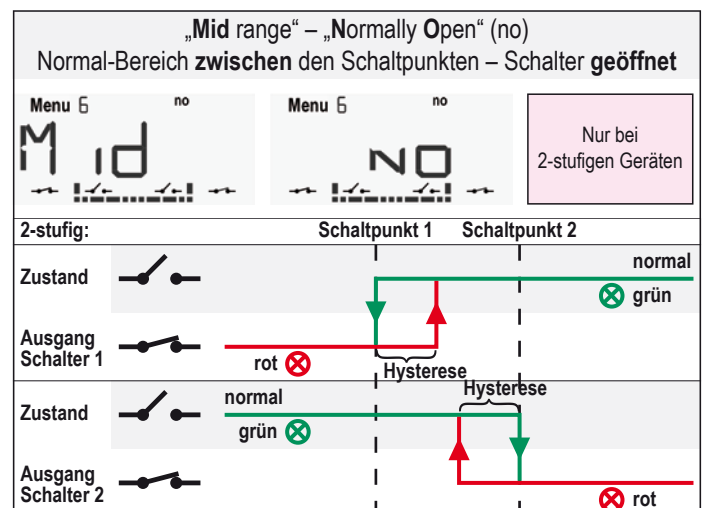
„**Mid** range“ – „**N**ormally **O**pen“ (no)
Normal-Bereich **zwischen** den Schaltpunkten – Schalter **geöffnet**

Menu 6 no
Mid

Menu 6 no
NO

Nur bei 2-stufigen Geräten

2-stufig: Schaltpunkt 1 Schaltpunkt 2

Zustand
normal
grün

Ausgang Schalter 1
rot
Hysterese

Zustand
normal
grün
Hysterese

Ausgang Schalter 2
rot